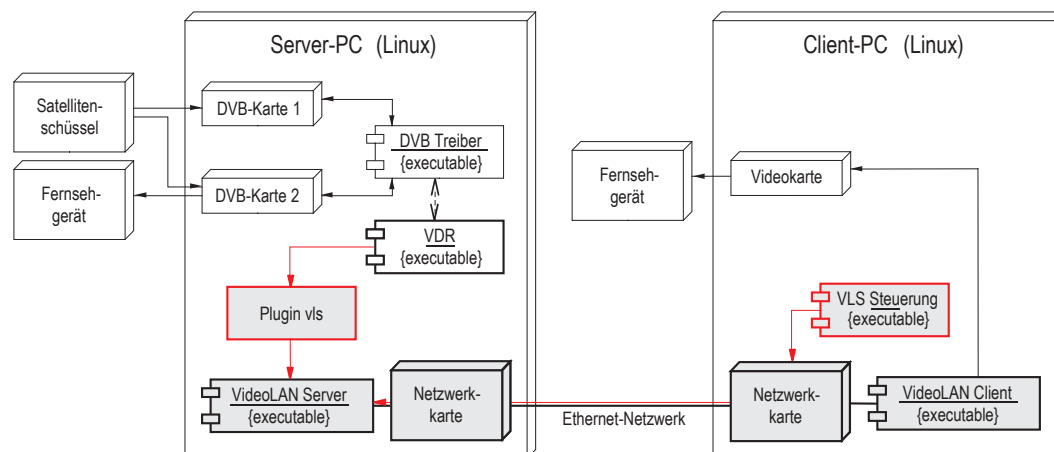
Server-PC (Linux)

Client-PC (Linux)

Satelliten-schüssel

Fernseh-gerät

DVB-Karte 1

DVB-Karte 2

DVB Treiber
{executable}

VDR
{executable}

Plugin vls

VideoLAN Server
{executable}

Netzwerk-karte

Ethernet-Netzwerk

Fernseh-gerät

Videokarte

VLS Steuerung
{executable}

Netzwerk-karte

VideoLAN Client
{executable}